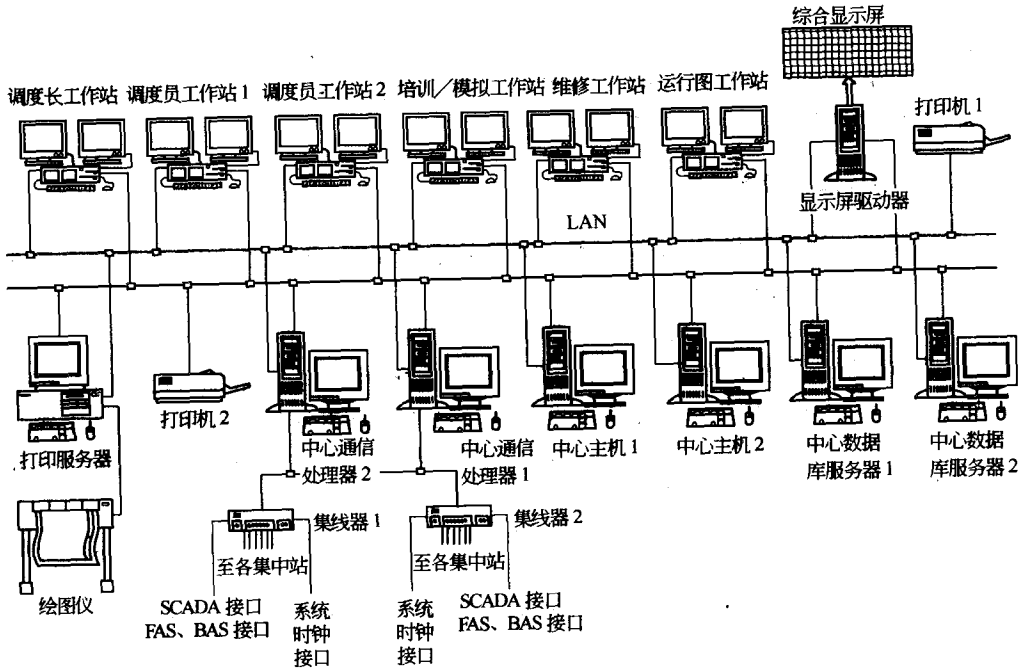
综合显示屏

调度长工作站 调度员工作站 1 调度员工作站 2 培训／模拟工作站 维修工作站 运行图工作站

打印机 1

显示屏驱动器

LAN

打印服务器

打印机 2

中心通信处理器 2

中心通信处理器 1

中心主机 1

中心主机 2

中心数据库服务器 1

中心数据库服务器 2

集线器 1

集线器 2

至各集中站

至各集中站

绘图仪

SCADA 接口
FAS、BAS 接口

系统时钟接口

系统时钟接口

SCADA 接口
FAS、BAS 接口